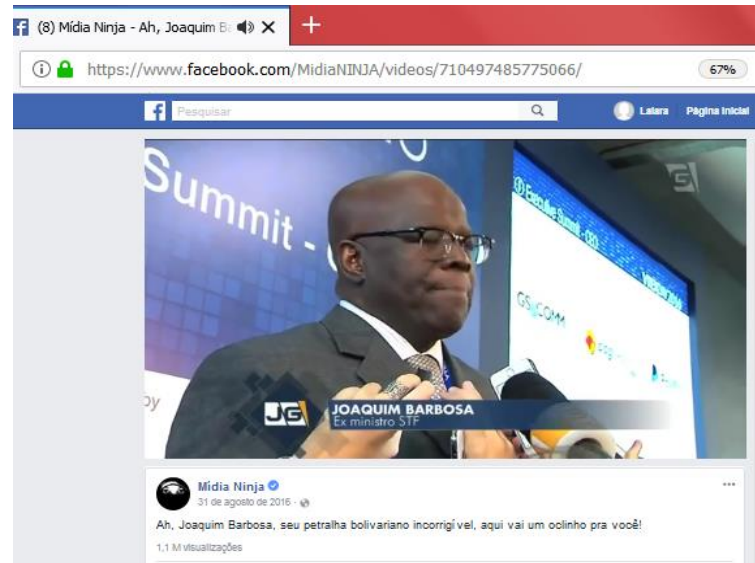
(8) Mídia Ninja - Ah, Joaquim B

https://www.facebook.com/MidiaNINJA/videos/710497485775066/

67%

Pesquisar

Lalara

Página inicial

Summit -

gy

JG

JOAQUIM BARBOSA
Ex ministro STF

GS COMM

Mídia Ninja
31 de agosto de 2016 ·

Ah, Joaquim Barbosa, seu petralha bolivariano incorrigível, aqui vai um oclinho pra você!

1,1 M visualizações